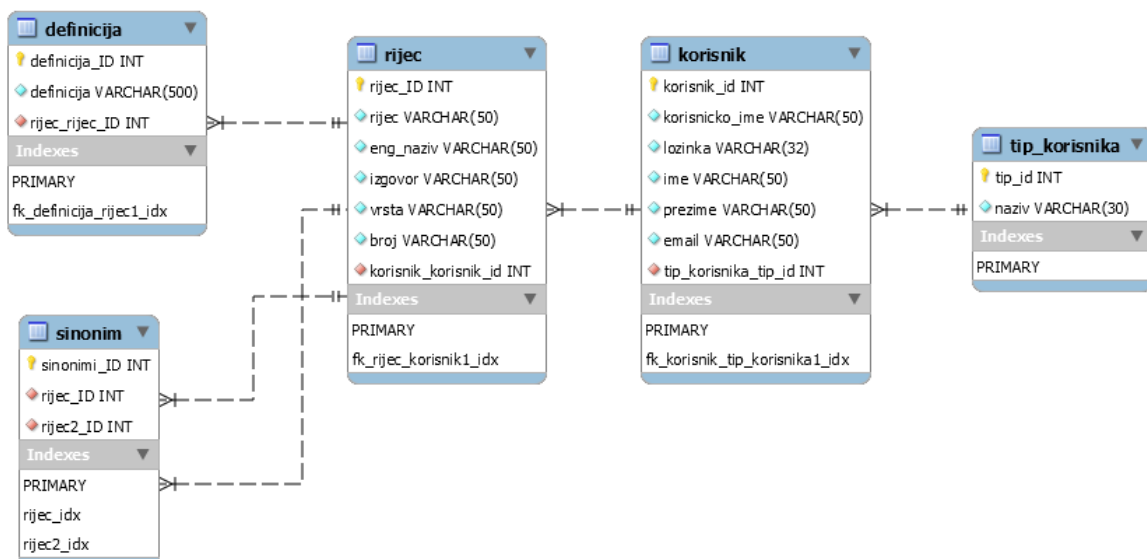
definicija
definicija_ID INT
definicija VARCHAR(500)
rijec_rijec_ID INT
Indexes
PRIMARY
fk_definicija_rijec1_idx

rijec
rijec_ID INT
rijec VARCHAR(50)
eng_naziv VARCHAR(50)
izgovor VARCHAR(50)
vrsta VARCHAR(50)
broj VARCHAR(50)
korisnik_korisnik_id INT
Indexes
PRIMARY
fk_rijec_korisnik1_idx

korisnik
korisnik_id INT
korisnicko_ime VARCHAR(50)
lozinka VARCHAR(32)
ime VARCHAR(50)
prezime VARCHAR(50)
email VARCHAR(50)
tip_korisnika_tip_id INT
Indexes
PRIMARY
fk_korisnik_tip_korisnika1_idx

tip_korisnika
tip_id INT
naziv VARCHAR(30)
Indexes
PRIMARY

sinonim
sinonimi_ID INT
rijec_ID INT
rijec2_ID INT
Indexes
PRIMARY
rijec_idx
rijec2_idx